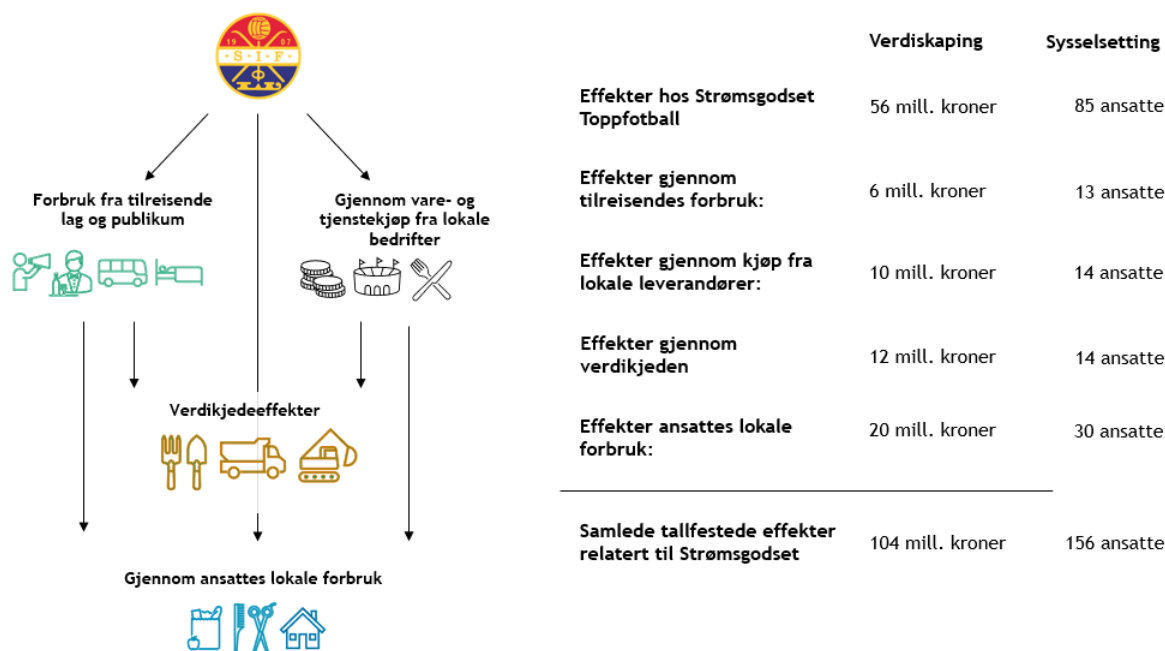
19 07
S · I · F

Forbruk fra tilreisende lag og publikum

Gjennom vare- og tjenstekjøp fra lokale bedrifter

Verdikjedeeffekter

Gjennom ansattes lokale forbruk

| | Verdiskaping | Sysselsetting |
|---|---|---|
| Effekter hos Strømsgodset Toppfotball | 56 mill. kroner | 85 ansatte |
| Effekter gjennom tilreisendes forbruk: | 6 mill. kroner | 13 ansatte |
| Effekter gjennom kjøp fra lokale leverandører: | 10 mill. kroner | 14 ansatte |
| Effekter gjennom verdikjeden | 12 mill. kroner | 14 ansatte |
| Effekter ansattes lokale forbruk: | 20 mill. kroner | 30 ansatte |
| Samlede tallfestede effekter relatert til Strømsgodset | 104 mill. kroner | 156 ansatte |